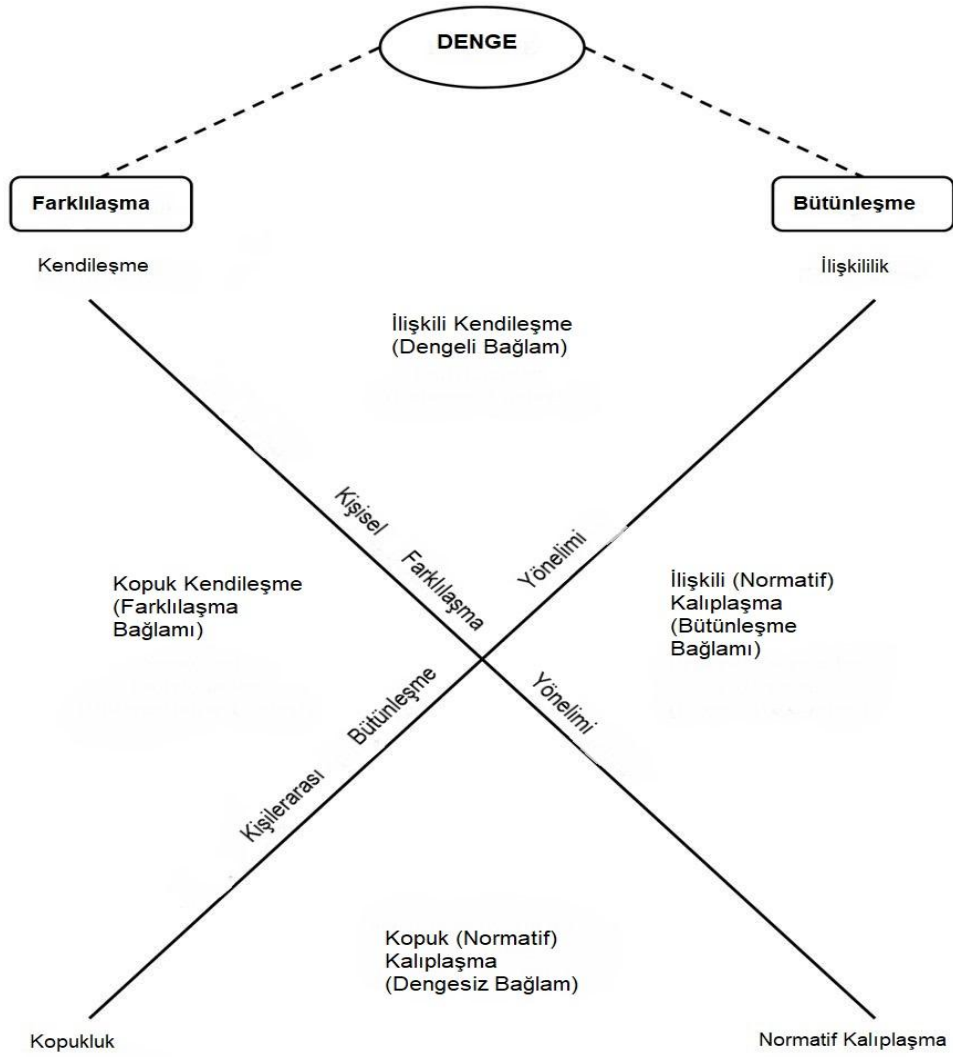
DENGE

Farklılaşma

Bütünleşme

Kendileşme

İlişkililik

İlişkili Kendileşme (Dengeli Bağlam)

Kişisel Farklılaşma Yönelimi

Kopuk Kendileşme (Farklılaşma Bağlamı)

İlişkili (Normatif) Kalıplaşma (Bütünleşme Bağlamı)

Kişilerarası Bütünleşme Yönelimi

Kopuk (Normatif) Kalıplaşma (Dengesiz Bağlam)

Kopukluk

Normatif Kalıplaşma